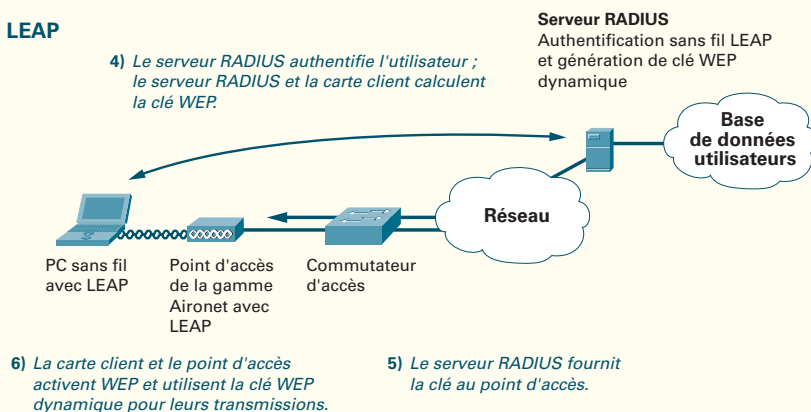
LEAP

Serveur RADIUS
Authentification sans fil LEAP et génération de clé WEP dynamique

4) Le serveur RADIUS authentifie l'utilisateur ; le serveur RADIUS et la carte client calculent la clé WEP.

Base de données utilisateurs

Réseau

PC sans fil avec LEAP

Point d'accès de la gamme Aironet avec LEAP

Commutateur d'accès

6) La carte client et le point d'accès activent WEP et utilisent la clé WEP dynamique pour leurs transmissions.

5) Le serveur RADIUS fournit la clé au point d'accès.